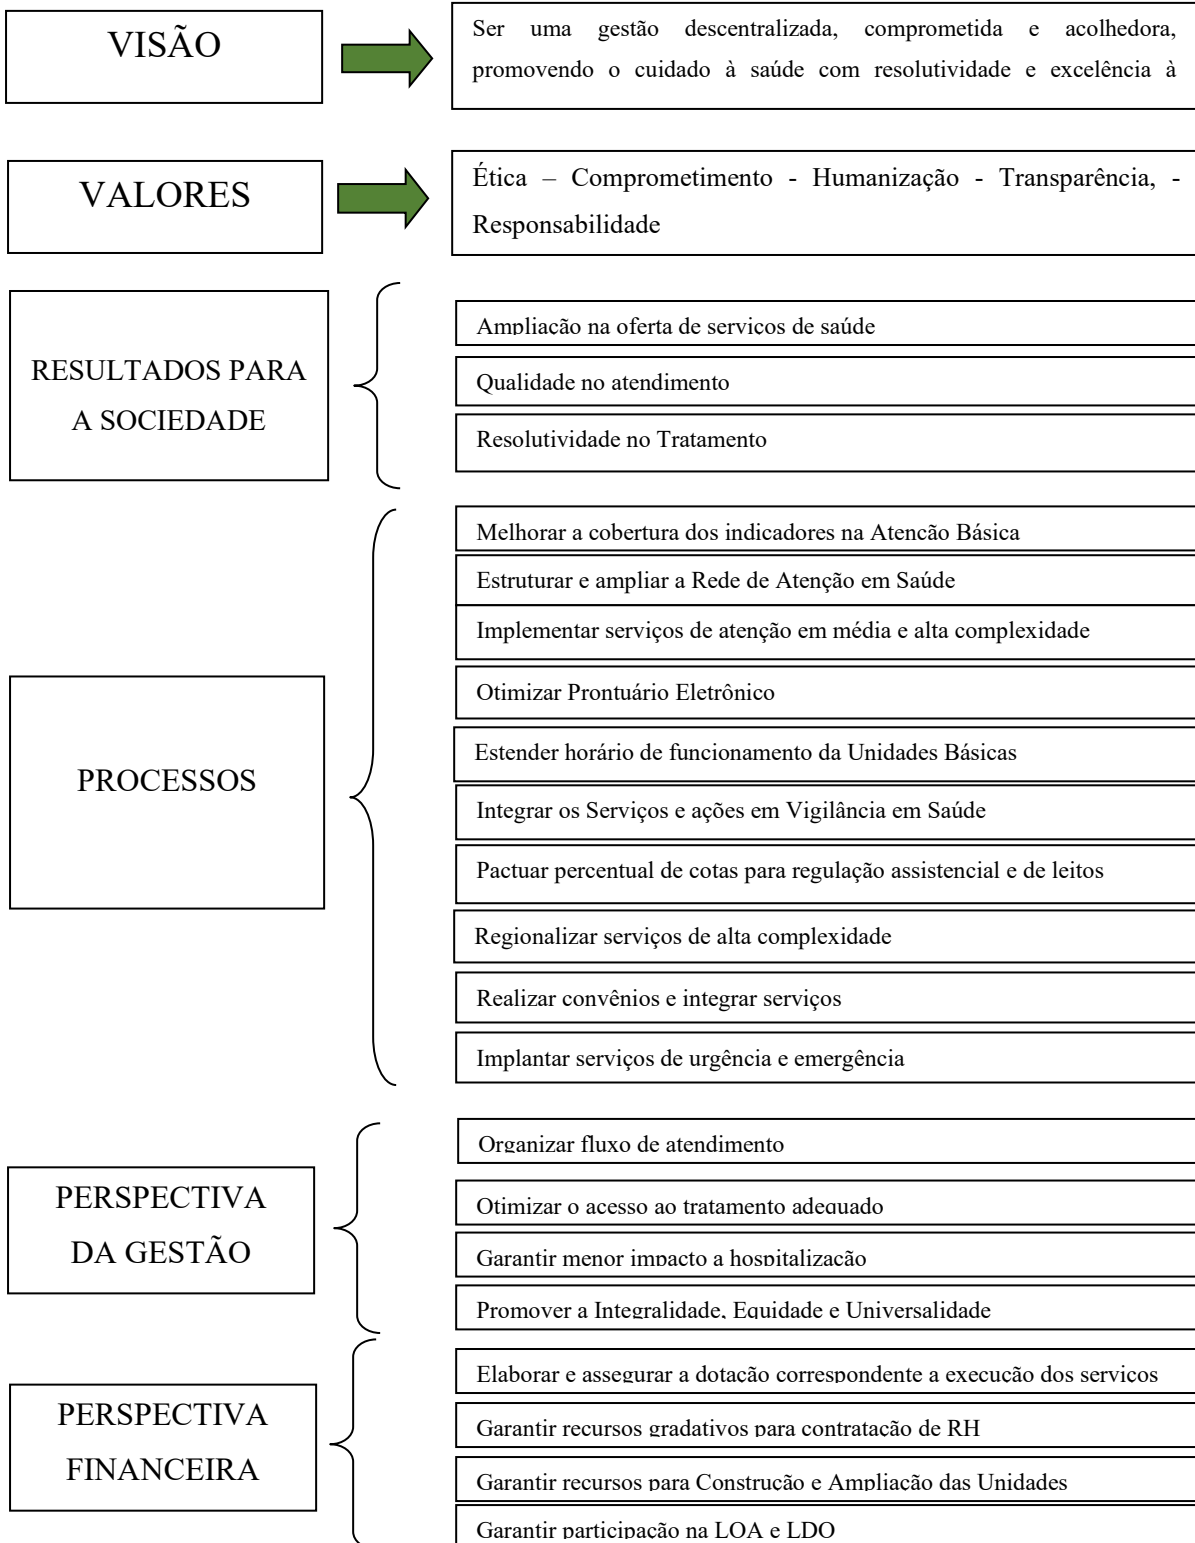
VISÃO

Ser uma gestão descentralizada, comprometida e acolhedora, promovendo o cuidado à saúde com resolutividade e excelência à

VALORES

Ética – Comprometimento - Humanização - Transparência, - Responsabilidade

RESULTADOS PARA A SOCIEDADE

Ampliação na oferta de servicos de saúde

Qualidade no atendimento

Resolutividade no Tratamento

PROCESSOS

Melhorar a cobertura dos indicadores na Atencão Básica

Estruturar e ampliar a Rede de Atenção em Saúde

Implementar serviços de atenção em média e alta complexidade

Otimizar Prontuário Eletrônico

Estender horário de funcionamento da Unidades Básicas

Integrar os Serviços e ações em Vigilância em Saúde

Pactuar percentual de cotas para regulação assistencial e de leitos

Regionalizar serviços de alta complexidade

Realizar convênios e integrar serviços

Implantar serviços de urgência e emergência

PERSPECTIVA DA GESTÃO

Organizar fluxo de atendimento

Otimizar o acesso ao tratamento adequado

Garantir menor impacto a hospitalizacão

Promover a Integralidade, Equidade e Universalidade

PERSPECTIVA FINANCEIRA

Elaborar e assegurar a dotacão correspondente a execucão dos servicos

Garantir recursos gradativos para contratacão de RH

Garantir recursos para Construcão e Ampliacão das Unidades

Garantir participacão na LOA e LDO